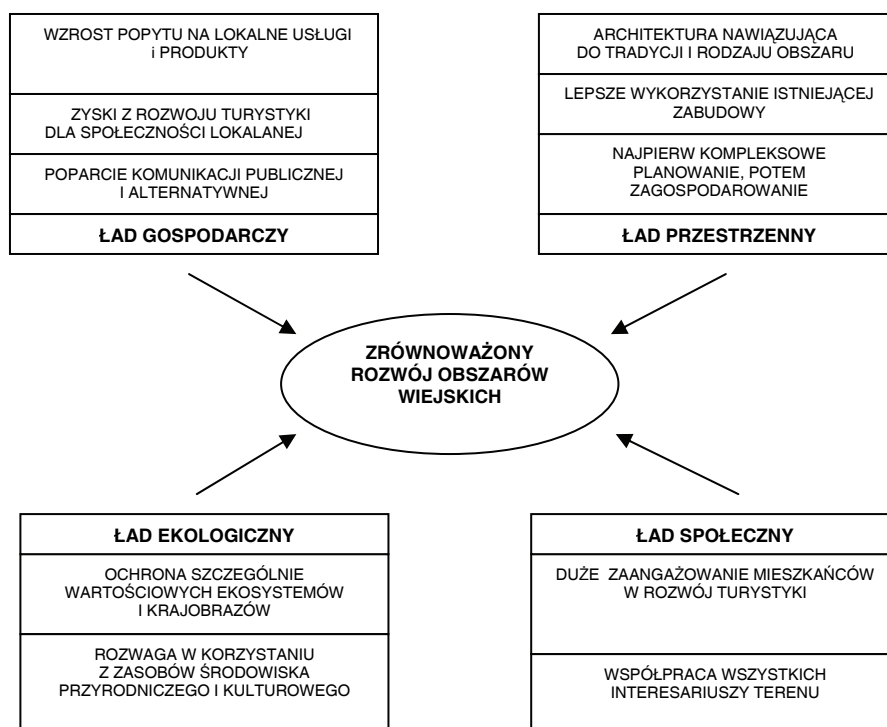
WZROST POPYTU NA LOKALNE USŁUGI i PRODUKTY

ZYSKI Z ROZWOJU TURYSTYKI DLA SPOŁECZNOŚCI LOKALANEJ

POPARCIE KOMUNIKACJI PUBLICZNEJ I ALTERNATYWNEJ

ŁAD GOSPODARCZY

ARCHITEKTURA NAWIĄZUJĄCA DO TRADYCJI I RODZAJU OBSZARU

LEPSZE WYKORZYSTANIE ISTNIEJĄCEJ ZABUDOWY

NAJPIERW KOMPLEKSOWE PLANOWANIE, POTEM ZAGOSPODAROWANIE

ŁAD PRZESTRZENNY

ZRÓWNOWAŻONY ROZWÓJ OBSZARÓW WIEJSKICH

ŁAD EKOLOGICZNY

OCHRONA SZCZEGÓLNIE WARTOŚCIOWYCH EKOSYSTEMÓW I KRAJOBRAZÓW

ROZWAGA W KORZYSTANIU Z ZASOBÓW ŚRODOWISKA PRZYRODNICZEGO I KULTUROWEGO

ŁAD SPOŁECZNY

DUŻE ZAANGAŻOWANIE MIESZKAŃCÓW W ROZWÓJ TURYSTYKI

WSPÓŁPRACA WSZYSTKICH INTERESARIUSZY TERENU